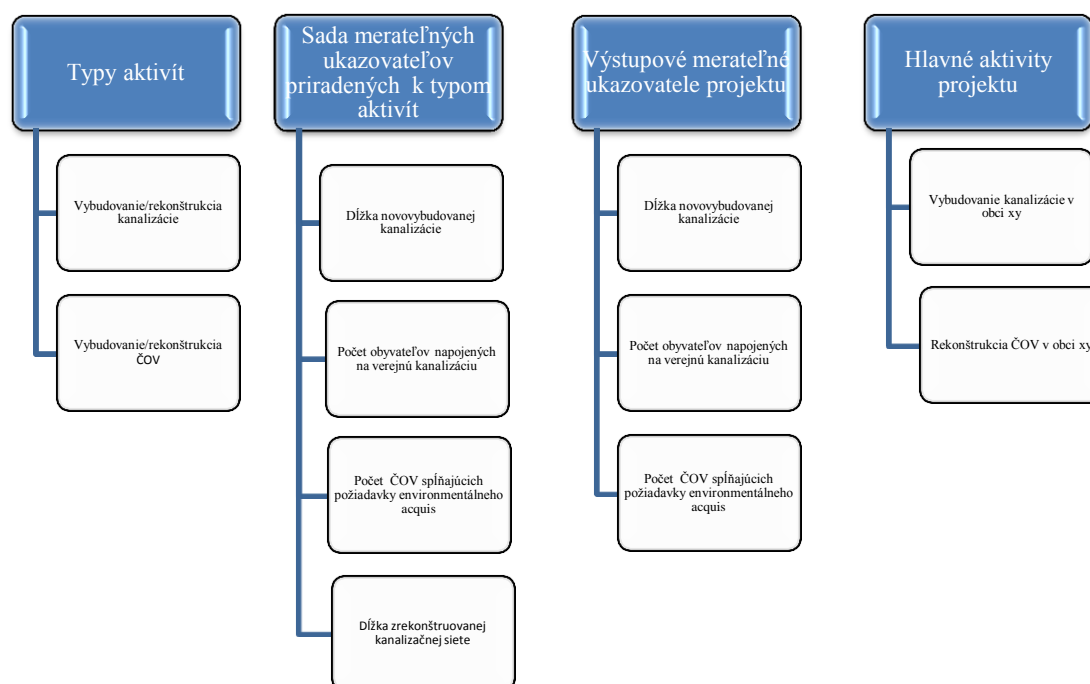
Typy aktivít

Vybudovanie/rekonštrukcia kanalizácie

Vybudovanie/rekonštrukcia ČOV

Sada merateľných ukazovateľov priradených k typom aktivít

Dĺžka novovybudovanej kanalizácie

Počet obyvateľov napojených na verejnú kanalizáciu

Počet ČOV spĺňajúcich požiadavky environmentálneho acquis

Dĺžka zrekonštruovanej kanalizačnej siete

Výstupové merateľné ukazovatele projektu

Dĺžka novovybudovanej kanalizácie

Počet obyvateľov napojených na verejnú kanalizáciu

Počet ČOV spĺňajúcich požiadavky environmentálneho acquis

Hlavné aktivity projektu

Vybudovanie kanalizácie v obci xy

Rekonštrukcia ČOV v obci xy